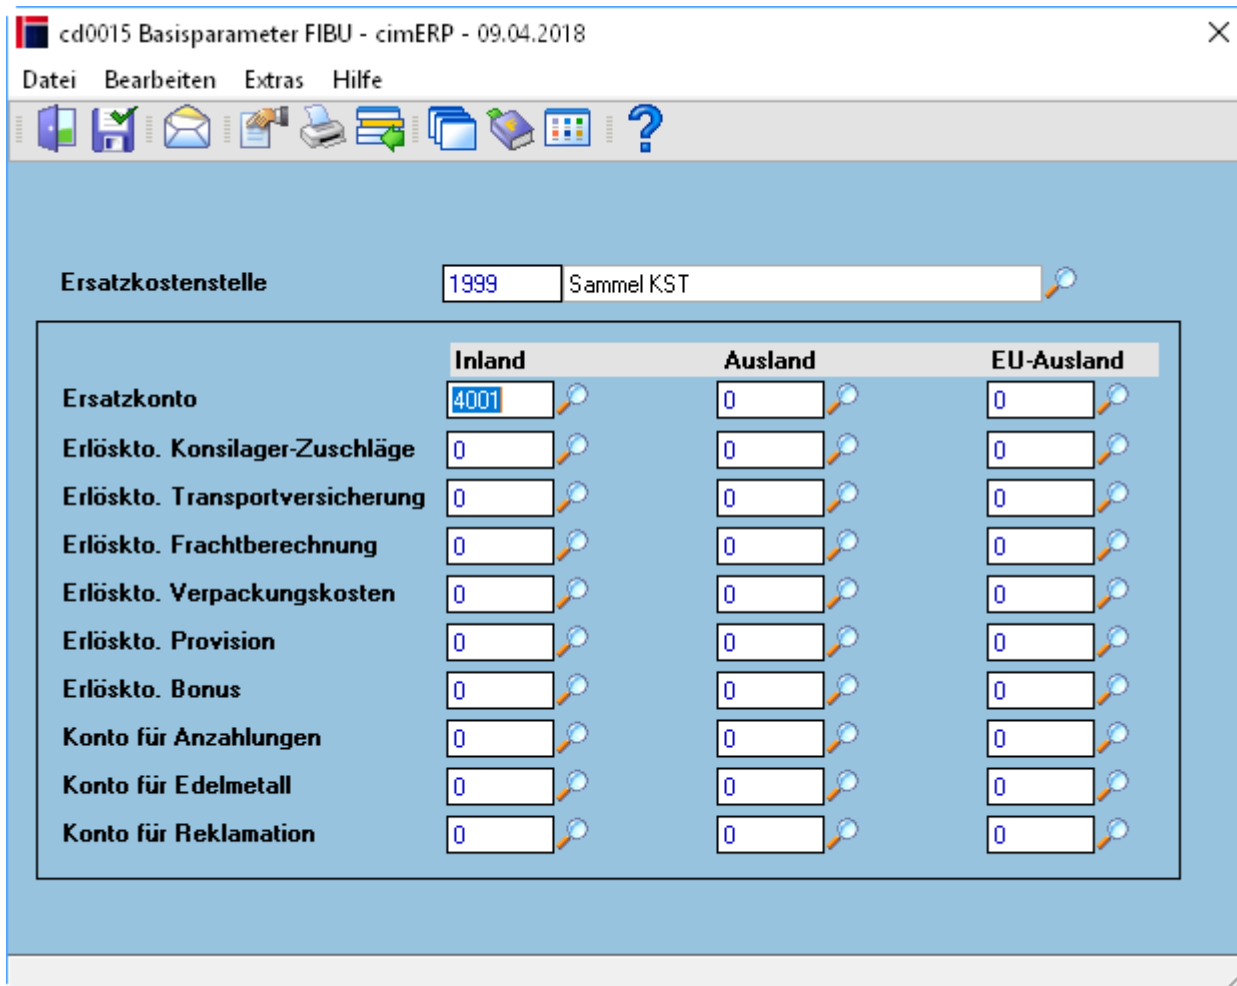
cd0015 Basisparameter FIBU - cimERP - 09.04.2018

Datei Bearbeiten Extras Hilfe

Ersatzkostenstelle 1999 Sammel KST

| | Inland | Ausland | EU-Ausland |
|---|---|---|---|
| Ersatzkonto | 4001 | 0 | 0 |
| Erlöskto. Konsilager-Zuschläge | 0 | 0 | 0 |
| Erlöskto. Transportversicherung | 0 | 0 | 0 |
| Erlöskto. Frachtberechnung | 0 | 0 | 0 |
| Erlöskto. Verpackungskosten | 0 | 0 | 0 |
| Erlöskto. Provision | 0 | 0 | 0 |
| Erlöskto. Bonus | 0 | 0 | 0 |
| Konto für Anzahlungen | 0 | 0 | 0 |
| Konto für Edelmetall | 0 | 0 | 0 |
| Konto für Reklamation | 0 | 0 | 0 |